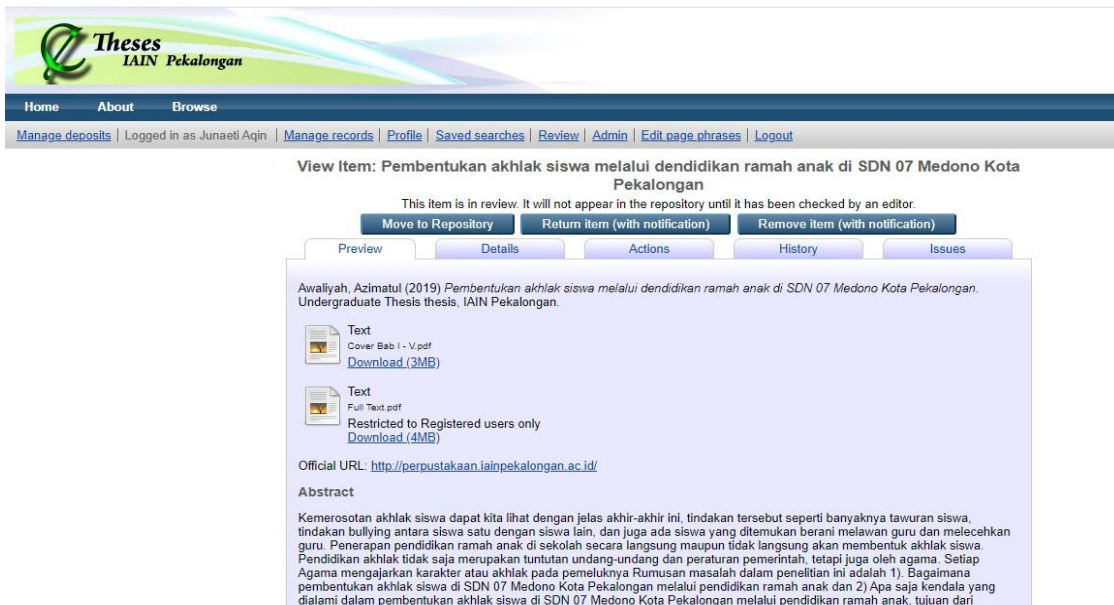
Theses
IAIN Pekalongan

Home About Browse

Manage deposits | Logged in as Junaeti Aqin | Manage records | Profile | Saved searches | Review | Admin | Edit page phrases | Logout

View Item: Pembentukan akhlak siswa melalui dendidikan ramah anak di SDN 07 Medono Kota Pekalongan

This item is in review. It will not appear in the repository until it has been checked by an editor.

Move to Repository | Return item (with notification) | Remove item (with notification)

Preview | Details | Actions | History | Issues

Awaliyah, Azimatul (2019) Pembentukan akhlak siswa melalui dendidikan ramah anak di SDN 07 Medono Kota Pekalongan. Undergraduate Thesis thesis, IAIN Pekalongan.

Text
Cover Bab I - V.pdf
Download (3MB)

Text
Full Text.pdf
Restricted to Registered users only
Download (4MB)

Official URL: http://perpustakaan.iainpekalongan.ac.id/

Abstract

Kemerosotan akhlak siswa dapat kita lihat dengan jelas akhir-akhir ini, tindakan tersebut seperti banyaknya tawuran siswa, tindakan bullying antara siswa satu dengan siswa lain, dan juga ada siswa yang ditemukan berani melawan guru dan melecehkan guru. Penerapan pendidikan ramah anak di sekolah secara langsung maupun tidak langsung akan membentuk akhlak siswa. Pendidikan akhlak tidak saja merupakan tuntutan undang-undang dan peraturan pemerintah, tetapi juga oleh agama. Setiap Agama mengajarkan karakter atau akhlak pada pemeluknya Rumusan masalah dalam penelitian ini adalah 1). Bagaimana pembentukan akhlak siswa di SDN 07 Medono Kota Pekalongan melalui pendidikan ramah anak dan 2) Apa saja kendala yang dialami dalam pembentukan akhlak siswa di SDN 07 Medono Kota Pekalongan melalui pendidikan ramah anak, tujuan dari